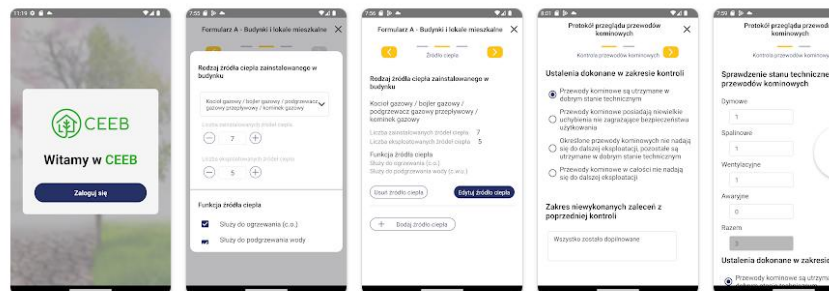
11:19

CEEB

Witamy w CEEB

Zaloguj się

7:55

Formularz A - Budynki i lokale mieszkalne

Rodzaj źródła ciepła zainstalowanego w budynku

Kocioł gazowy / bojler gazowy / podgrzewacz gazowy przepływowy / kominek gazowy

Liczba zainstalowanych źródeł ciepła

7

Liczba eksploatowanych źródeł ciepła

5

Funkcja źródła ciepła

Służy do ogrzewania (c.o.)

Służy do podgrzewania wody

7:56

Formularz A - Budynki i lokale mieszkalne

Źródło ciepła

Rodzaj źródła ciepła zainstalowanego w budynku

Kocioł gazowy / bojler gazowy / podgrzewacz gazowy przepływowy / kominek gazowy

Liczba zainstalowanych źródeł ciepła 7

Liczba eksploatowanych źródeł ciepła 5

Funkcja źródła ciepła

Służy do ogrzewania (c.o.)

Służy do podgrzewania wody (c.w.u.)

Usuń źródło ciepła

Edytuj źródło ciepła

+ Dodaj źródło ciepła

8:27

Protokół przeglądu przewodów kominowych

Kontrola przewodów kominowych

Ustalenia dokonane w zakresie kontroli

Przewody kominowe są utrzymane w dobrym stanie technicznym

Przewody kominowe posiadają niewielkie uchybienia nie zagrażające bezpieczeństwu użytkowania

Określone przewody kominowe nie nadają się do dalszej eksploatacji, pozostałe są utrzymane w dobrym stanie technicznym

Przewody kominowe w całości nie nadają się do dalszej eksploatacji

Zakres niewykonanych zaleceń z poprzedniej kontroli

Wszystkie zostało dopilnowane

7:59

Protokół przeglądu przewodów kominowych

Kontrola przewodów kominowych

Sprawdzenie stanu techniczne przewodów kominowych

Dymowe

1

Spalinowe

1

Wentylacyjne

1

Awaryjne

0

Razem

3

Ustalenia dokonane w zakresie

Przewody kominowe są utrzyma